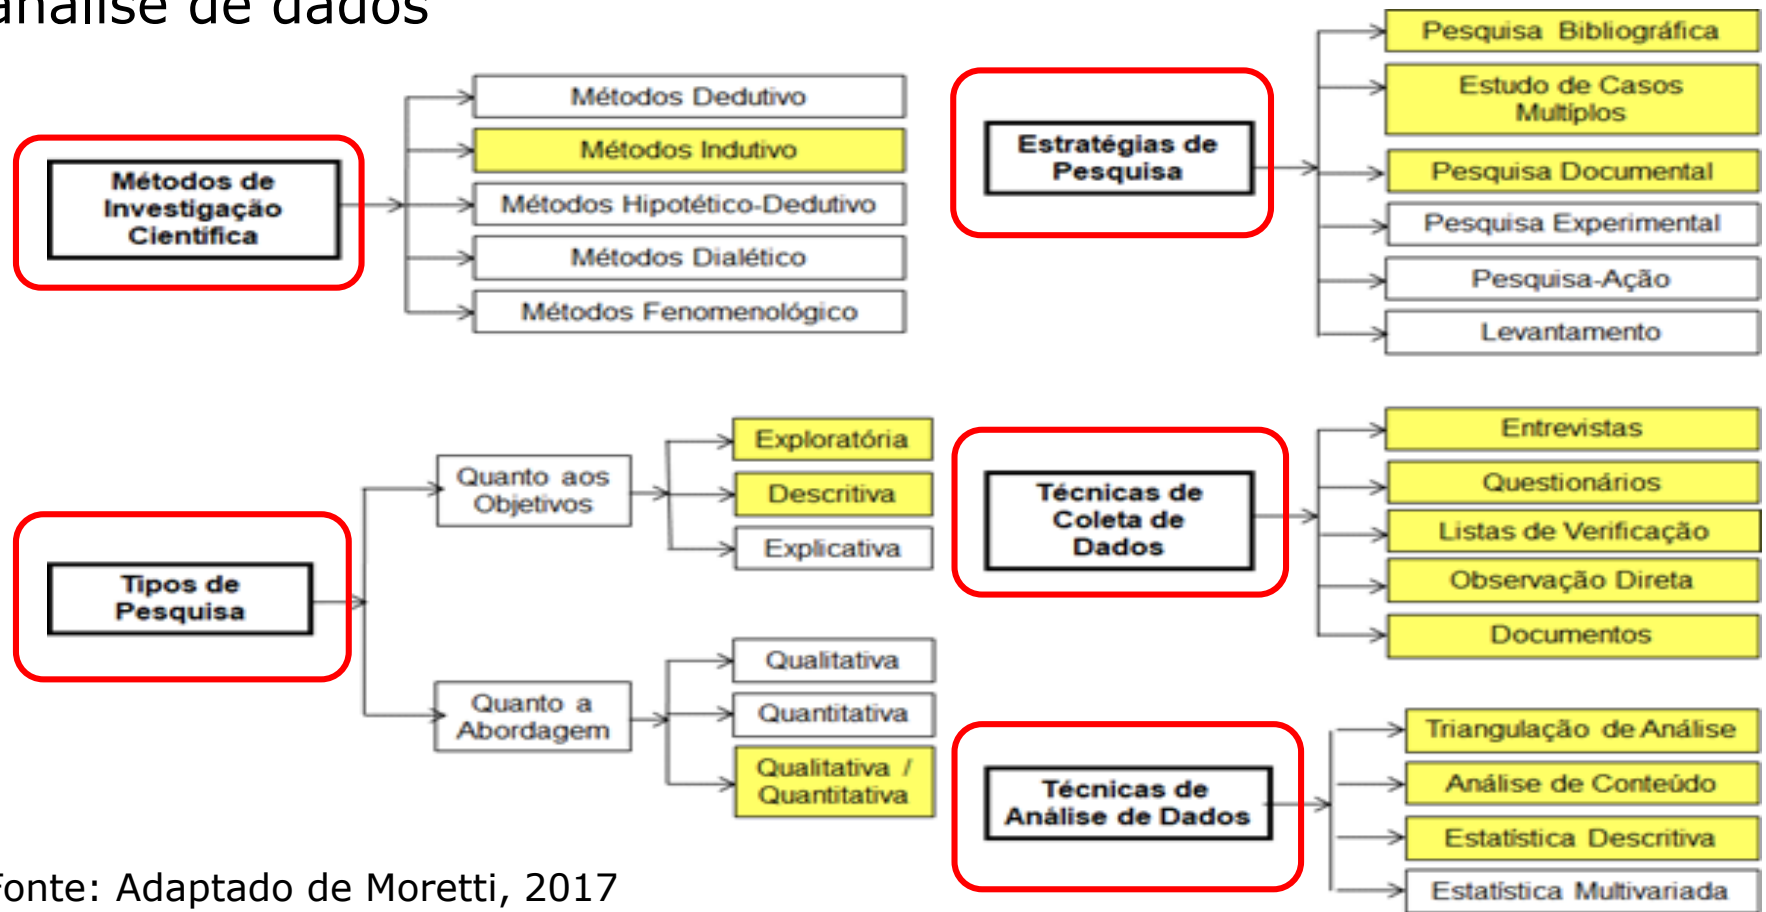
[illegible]nálise de dados

Métodos de Investigação Científica

Métodos Dedutivo

Métodos Indutivo

Métodos Hipotético-Dedutivo

Métodos Dialético

Métodos Fenomenológico

Estratégias de Pesquisa

Pesquisa Bibliográfica

Estudo de Casos Multíplos

Pesquisa Documental

Pesquisa Experimental

Pesquisa-Ação

Levantamento

Tipos de Pesquisa

Quanto aos Objetivos

Exploratória

Descritiva

Explicativa

Quanto a Abordagem

Qualitativa

Quantitativa

Qualitativa / Quantitativa

Técnicas de Coleta de Dados

Entrevistas

Questionários

Listas de Verificação

Observação Direta

Documentos

Técnicas de Análise de Dados

Triangulação de Análise

Análise de Conteúdo

Estatística Descritiva

Estatística Multivariada

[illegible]onte: Adaptado de Moretti, 2017